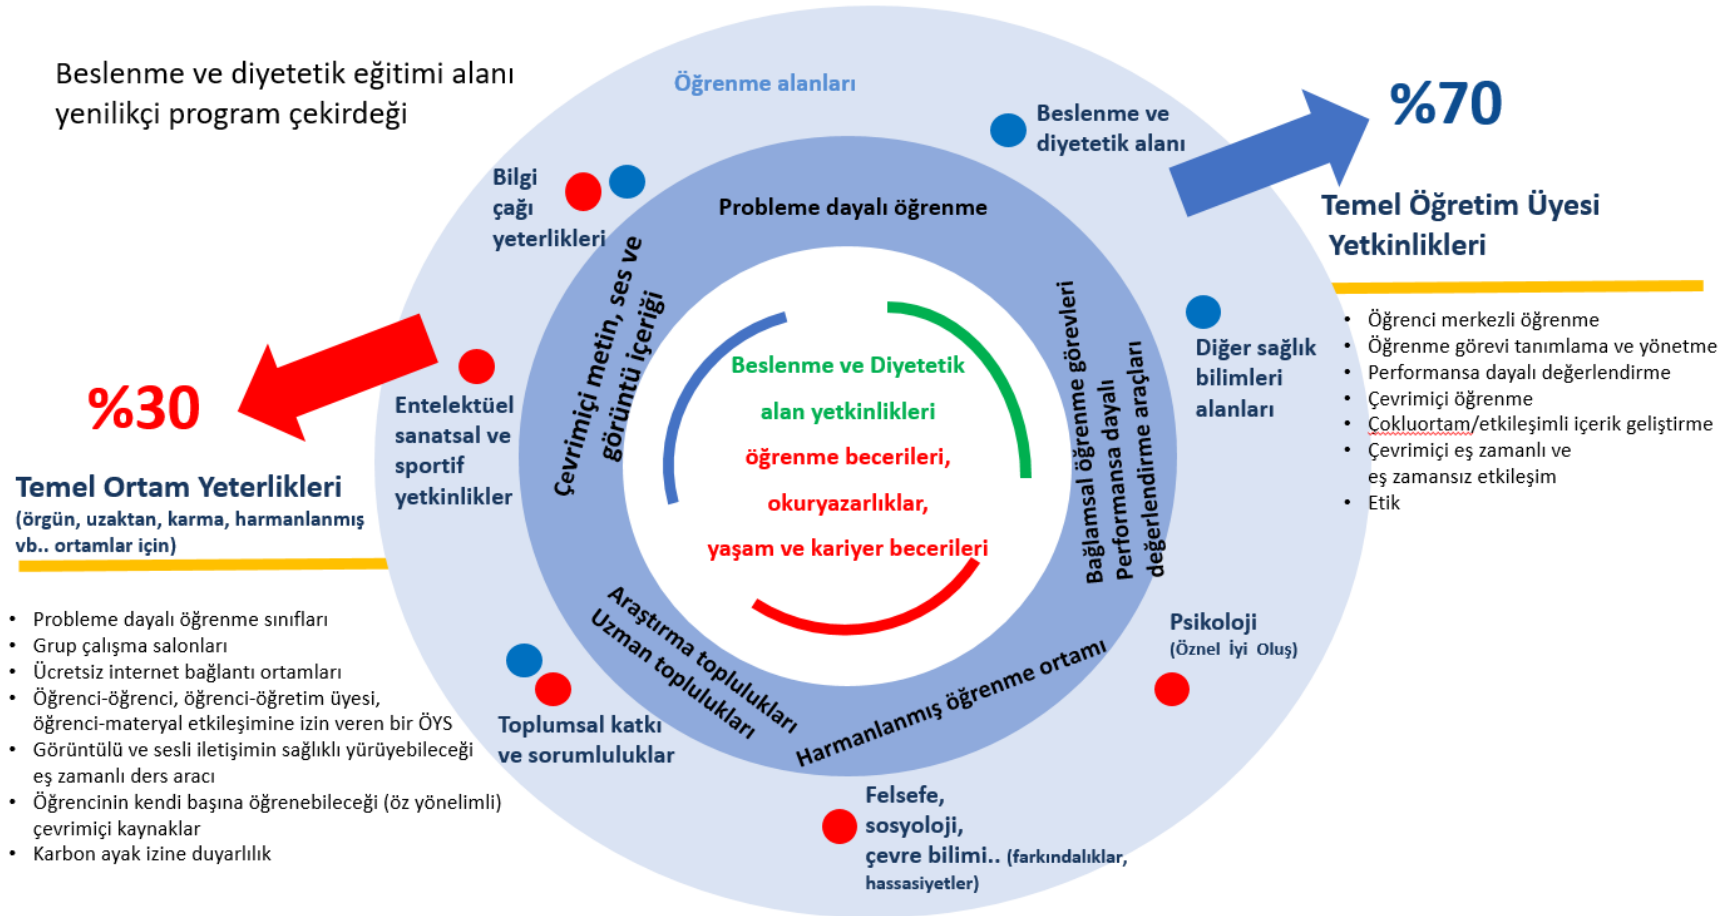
Beslenme ve diyetetik eğitimi alanı yenilikçi program çekirdeği

Öğrenme alanları

Beslenme ve diyetetik alanı

%70

Temel Öğretim Üyesi Yetkinlikleri

• Öğrenci merkezli öğrenme
• Öğrenme görevi tanımlama ve yönetme
• Performansa dayalı değerlendirme
• Çevrimiçi öğrenme
• Çokluortam/etkileşimli içerik geliştirme
• Çevrimiçi eş zamanlı ve eş zamansız etkileşim
• Etik

Bilgi çağı yeterlikleri

Probleme dayalı öğrenme

Çevrimiçi metin, ses ve görüntü içeriği

Bağlamsal öğrenme görevleri Performansa dayalı değerlendirme araçları

Beslenme ve Diyetetik alan yetkinlikleri öğrenme becerileri, okuryazarlıklar, yaşam ve kariyer becerileri

Diğer sağlık bilimleri alanları

Entelektüel sanatsal ve sportif yetkinlikler

%30

Temel Ortam Yeterlikleri
(örgün, uzaktan, karma, harmanlanmış vb.. ortamlar için)

• Probleme dayalı öğrenme sınıfları
• Grup çalışma salonları
• Ücretsiz internet bağlantı ortamları
• Öğrenci-öğrenci, öğrenci-öğretim üyesi, öğrenci-materyal etkileşimine izin veren bir ÖYS
• Görüntülü ve sesli iletişimin sağlıklı yürüyebileceği eş zamanlı ders aracı
• Öğrencinin kendi başına öğrenebileceği (öz yönelimli) çevrimiçi kaynaklar
• Karbon ayak izine duyarlılık

Araştırma toplulukları
Uzman toplulukları

Harmanlanmış öğrenme ortamı

Psikoloji
(Öznel İyi Oluş)

Toplumsal katkı ve sorumluluklar

Felsefe, sosyoloji, çevre bilimi.. (farkındalıklar, hassasiyetler)